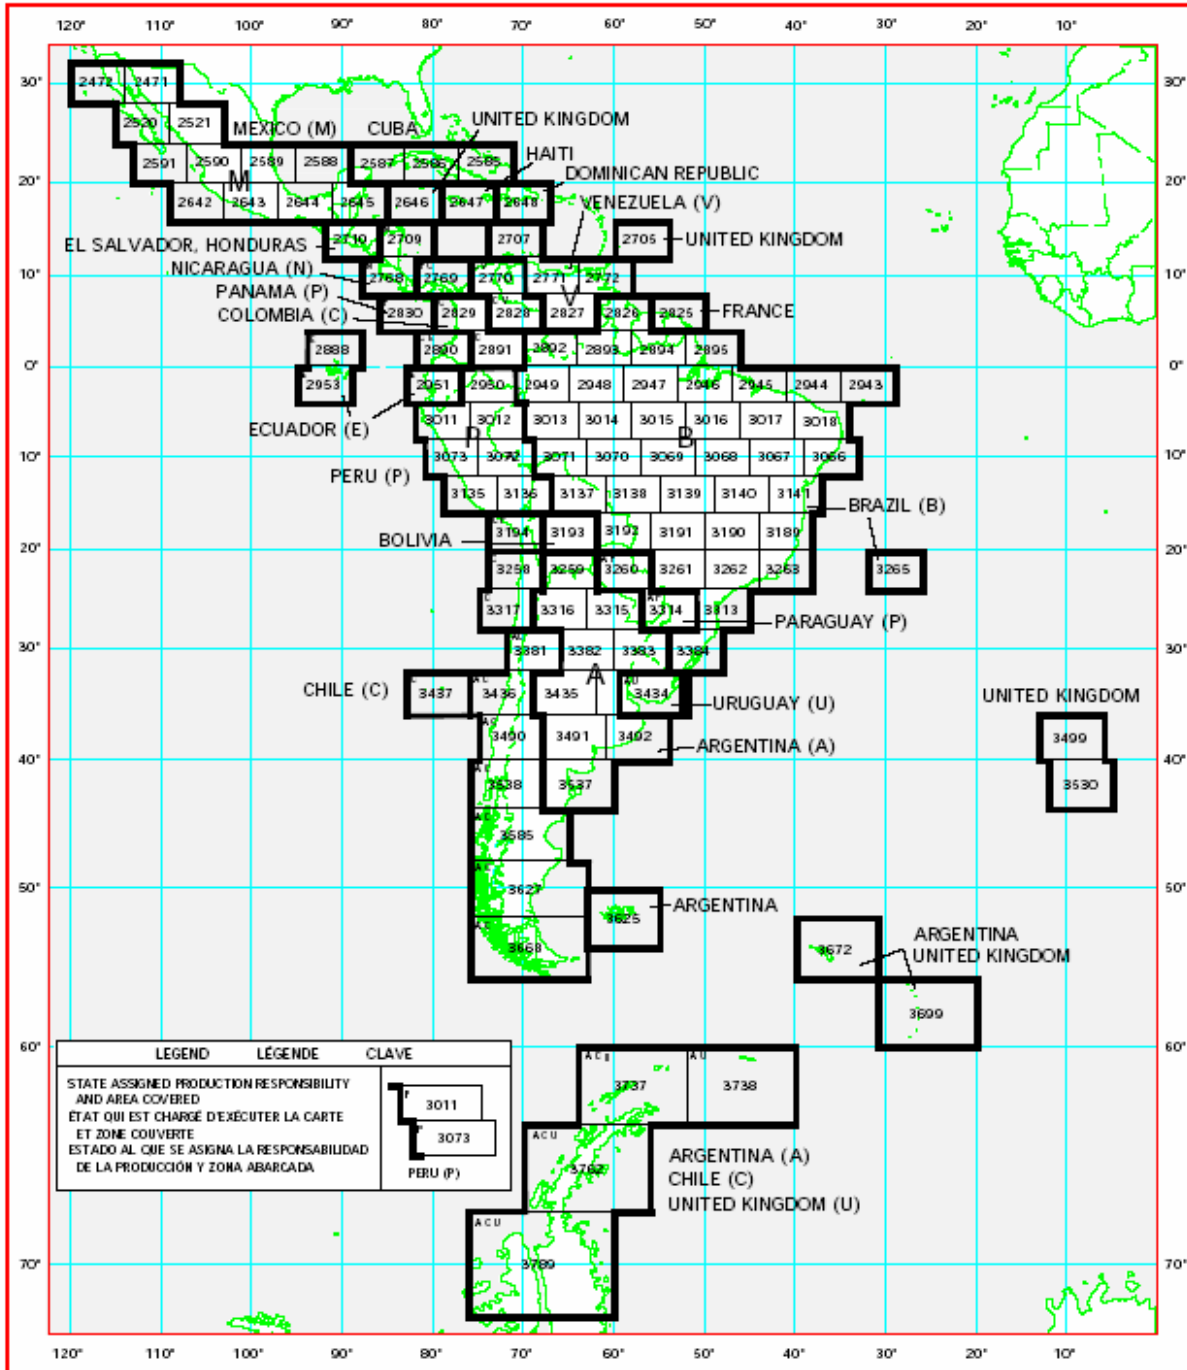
120° 110° 100° 90° 80° 70° 60° 50° 40° 30° 20° 10°

30° 20° 10° 0° 10° 20° 30° 40° 50° 60° 70°

2472 2471
2520 2521
MEXICO (M)
CUBA
UNITED KINGDOM
2591 2590 2589 2588 2587 2586 2585
HAITI
M
DOMINICAN REPUBLIC
2642 2643 2644 2645 2646 2647 2648
VENEZUELA (V)
EL SALVADOR, HONDURAS
2710 2709 2707 2705
UNITED KINGDOM
NICARAGUA (N)
2768 2769 2770 2771 2772
PANAMA (P)
V
COLOMBIA (C)
2830 2829 2828 2827 2826 2825
FRANCE
2888 2890 2891 2892 2893 2894 2895
2953 2951 2950 2949 2948 2947 2946 2945 2944 2943
3011 3012 3013 3014 3015 3016 3017 3018
ECUADOR (E)
P B
3073 3072 3071 3070 3069 3068 3067 3066
PERU (P)
3135 3136 3137 3138 3139 3140 3141
BRAZIL (B)
3194 3193 3192 3191 3190 3189
BOLIVIA
3258 3259 3260 3261 3262 3263 3265
3317 3316 3315 3314 3313
PARAGUAY (P)
3381 3382 3383 3384
A
CHILE (C)
3437 3436 3435 3434
URUGUAY (U)
UNITED KINGDOM
3490 3491 3492
ARGENTINA (A)
3499
3538 3537 3530
3585
3627
3625
ARGENTINA
3668
3672
ARGENTINA
UNITED KINGDOM
3699

LEGEND LÉGENDE CLAVE
STATE ASSIGNED PRODUCTION RESPONSIBILITY AND AREA COVERED
ÉTAT QUI EST CHARGÉ D'EXÉCUTER LA CARTE ET ZONE COUVERTE
ESTADO AL QUE SE ASIGNA LA RESPONSABILIDAD DE LA PRODUCCIÓN Y ZONA ABARCADA
3011
3073
PERU (P)

3737 3738
3762
ARGENTINA (A)
CHILE (C)
UNITED KINGDOM (U)
3789